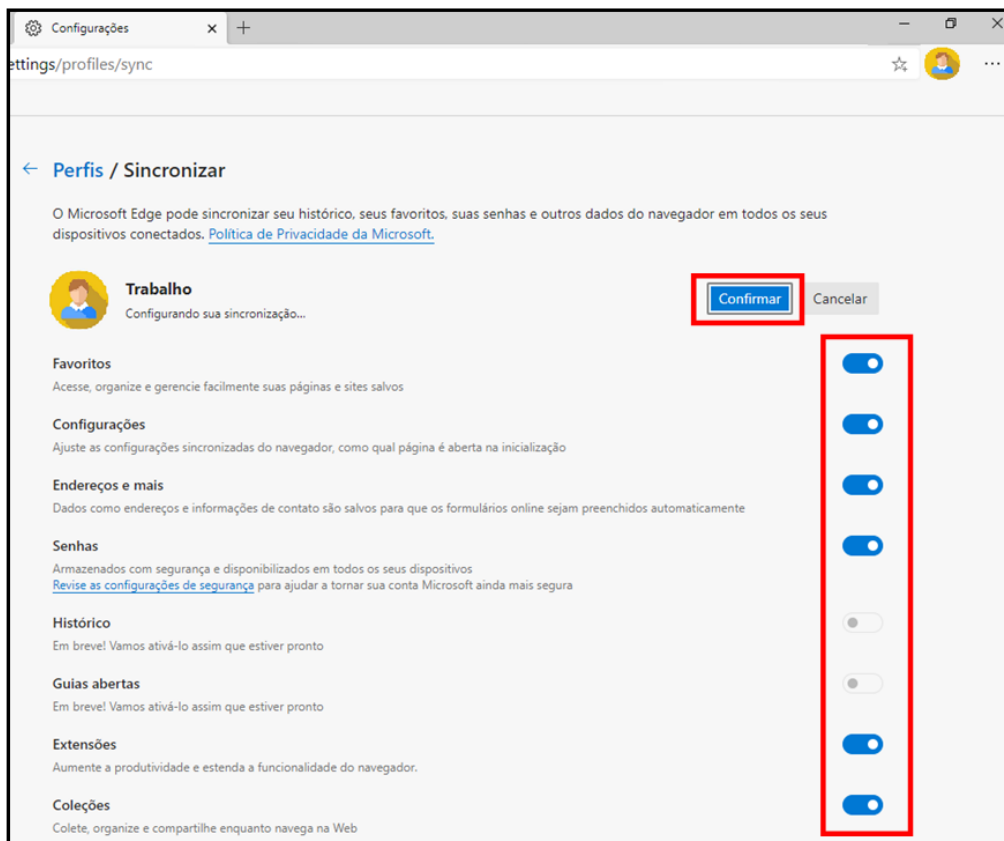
Configurações ×

ettings/profiles/sync

← Perfis / Sincronizar

O Microsoft Edge pode sincronizar seu histórico, seus favoritos, suas senhas e outros dados do navegador em todos os seus dispositivos conectados. Política de Privacidade da Microsoft.

Trabalho
Configurando sua sincronização...

Confirmar Cancelar

Favoritos
Acesse, organize e gerencie facilmente suas páginas e sites salvos

Configurações
Ajuste as configurações sincronizadas do navegador, como qual página é aberta na inicialização

Endereços e mais
Dados como endereços e informações de contato são salvos para que os formulários online sejam preenchidos automaticamente

Senhas
Armazenados com segurança e disponibilizados em todos os seus dispositivos
Revise as configurações de segurança para ajudar a tornar sua conta Microsoft ainda mais segura

Histórico
Em breve! Vamos ativá-lo assim que estiver pronto

Guias abertas
Em breve! Vamos ativá-lo assim que estiver pronto

Extensões
Aumente a produtividade e estenda a funcionalidade do navegador.

Coleções
Colete, organize e compartilhe enquanto navega na Web